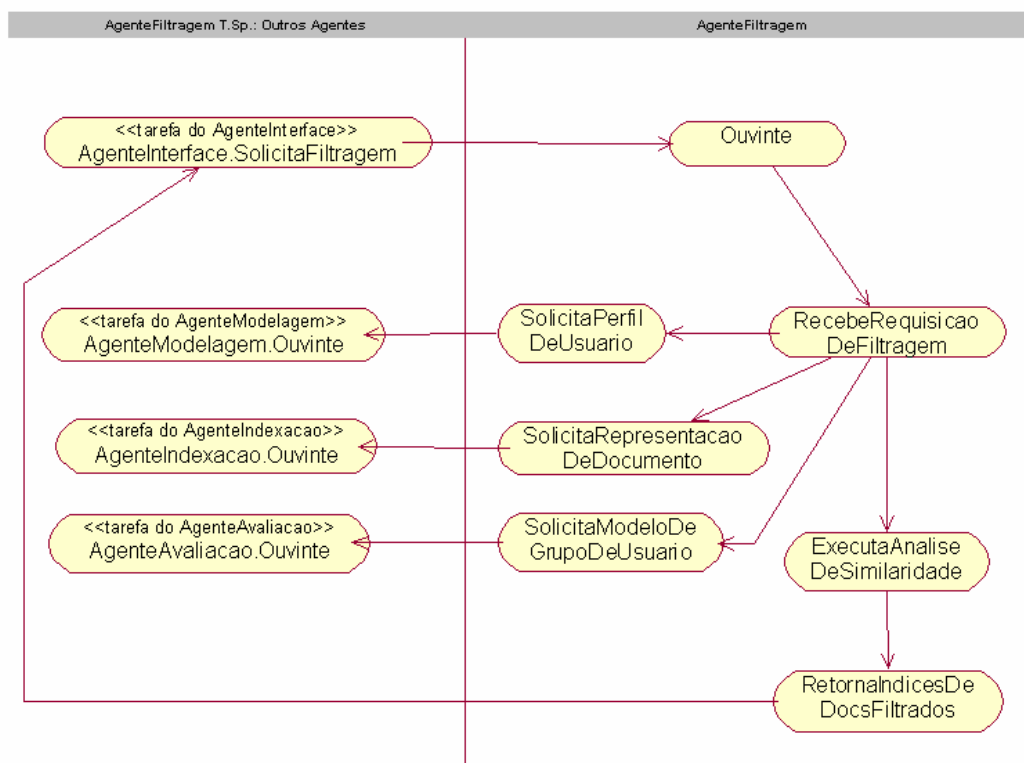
AgenteFiltragem T.Sp.: Outros Agentes

AgenteFiltragem

<<tarefa do AgenteInterface>>
AgenteInterface.SolicitaFiltragem

Ouvinte

<<tarefa do AgenteModelagem>>
AgenteModelagem.Ouvinte

SolicitaPerfil DeUsuario

RecebeRequisicao DeFiltragem

<<tarefa do AgenteIndexacao>>
AgenteIndexacao.Ouvinte

SolicitaRepresentacao DeDocumento

<<tarefa do AgenteAvaliacao>>
AgenteAvaliacao.Ouvinte

SolicitaModeloDe GrupoDeUsuario

ExecutaAnalise DeSimilaridade

RetornaIndicesDe DocsFiltrados